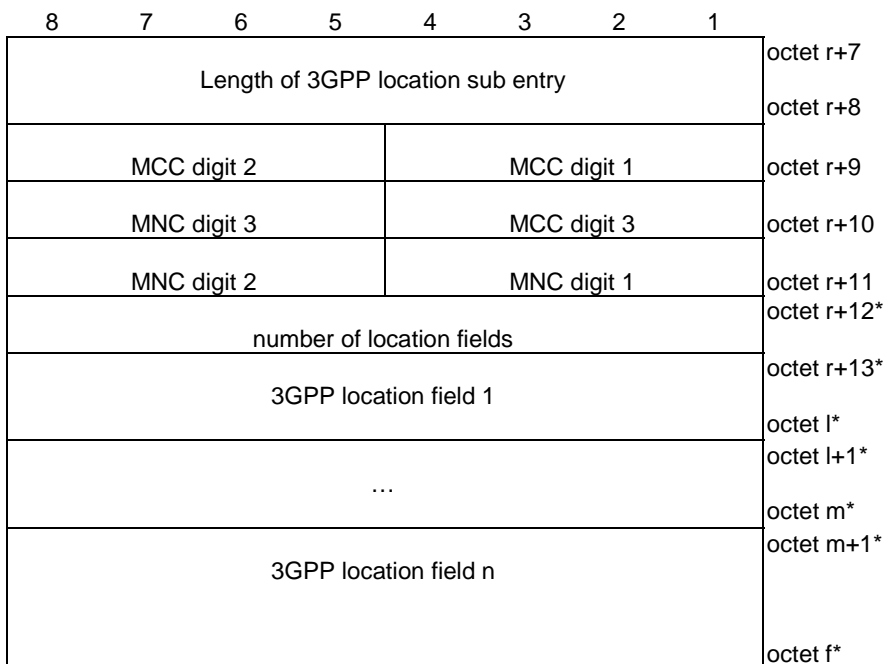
| 8 | 7 | 6 | 5 | 4 | 3 | 2 | 1 | |
|---|---|---|---|---|---|---|---|---|
| Length of 3GPP location sub entry | | | | | | | | octet r+7<br>octet r+8 |
| MCC digit 2 | | | | MCC digit 1 | | | | octet r+9 |
| MNC digit 3 | | | | MCC digit 3 | | | | octet r+10 |
| MNC digit 2 | | | | MNC digit 1 | | | | octet r+11 |
| number of location fields | | | | | | | | octet r+12* |
| 3GPP location field 1 | | | | | | | | octet r+13*<br>octet l* |
| … | | | | | | | | octet l+1*<br>octet m* |
| 3GPP location field n | | | | | | | | octet m+1*<br>octet f* |